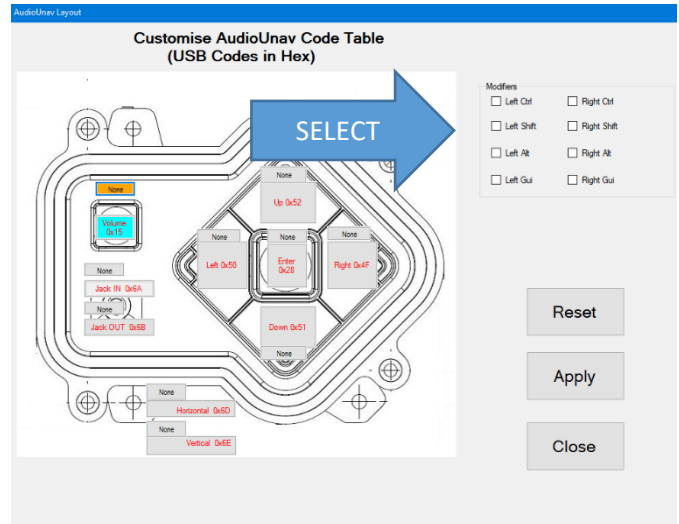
AudioUnav Layout

Customise AudioUnav Code Table
(USB Codes in Hex)

SELECT

Modifiers
Left Ctrl
Right Ctrl
Left Shift
Right Shift
Left Alt
Right Alt
Left Gui
Right Gui

None
Volume 0x15

None
Up 0x52

None
Left 0x50

None
Enter 0x28

None
Right 0x4F

None
Jack IN 0x6A

None
Jack OUT 0x6B

Down 0x51
None

None
Horizontal 0x6D

None
Vertical 0x6E

Reset

Apply

Close